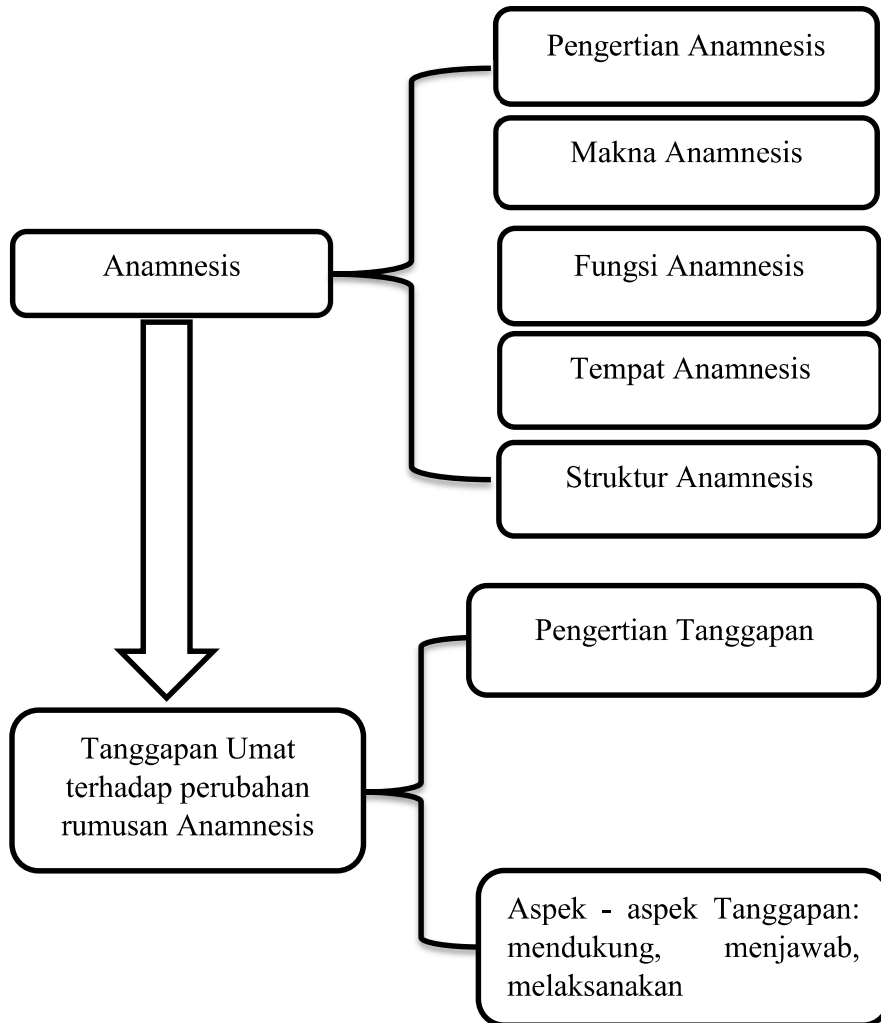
Anamnesis

Pengertian Anamnesis

Makna Anamnesis

Fungsi Anamnesis

Tempat Anamnesis

Struktur Anamnesis

Tanggapan Umat terhadap perubahan rumusan Anamnesis

Pengertian Tanggapan

Aspek - aspek Tanggapan: mendukung, menjawab, melaksanakan